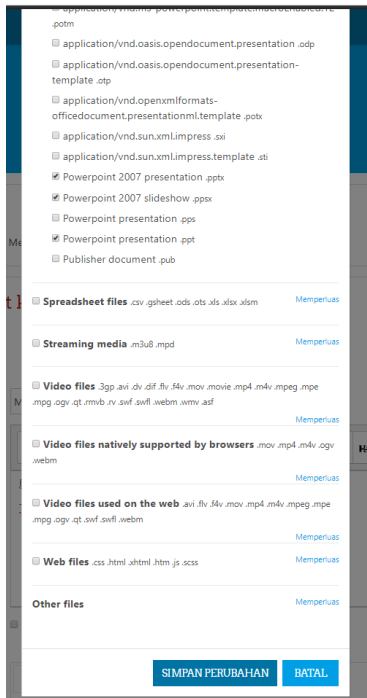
application/vnd.ms-powerpoint.template.macroenabled.12 .potm

application/vnd.oasis.opendocument.presentation .odp

application/vnd.oasis.opendocument.presentation-template .otp

application/vnd.openxmlformats-officedocument.presentationml.template .potx

application/vnd.sun.xml.impress .sxi

application/vnd.sun.xml.impress.template .sti

Powerpoint 2007 presentation .pptx

Powerpoint 2007 slideshow .ppsx

Powerpoint presentation .pps

Powerpoint presentation .ppt

Publisher document .pub

Spreadsheet files .csv .gsheet .ods .ots .xls .xlsx .xlsm Memperluas

Streaming media .m3u8 .mpd Memperluas

Video files .3gp .avi .dv .dif .flv .f4v .mov .movie .mp4 .m4v .mpeg .mpe .mpg .ogv .qt .rmvb .rv .swf .swfl .webm .wmv .asf Memperluas

Video files natively supported by browsers .mov .mp4 .m4v .ogv .webm Memperluas

Video files used on the web .avi .flv .f4v .mov .mp4 .m4v .mpeg .mpe .mpg .ogv .qt .swf .swfl .webm Memperluas

Web files .css .html .xhtml .htm .js .scss Memperluas

Other files Memperluas

SIMPAN PERUBAHAN BATAL